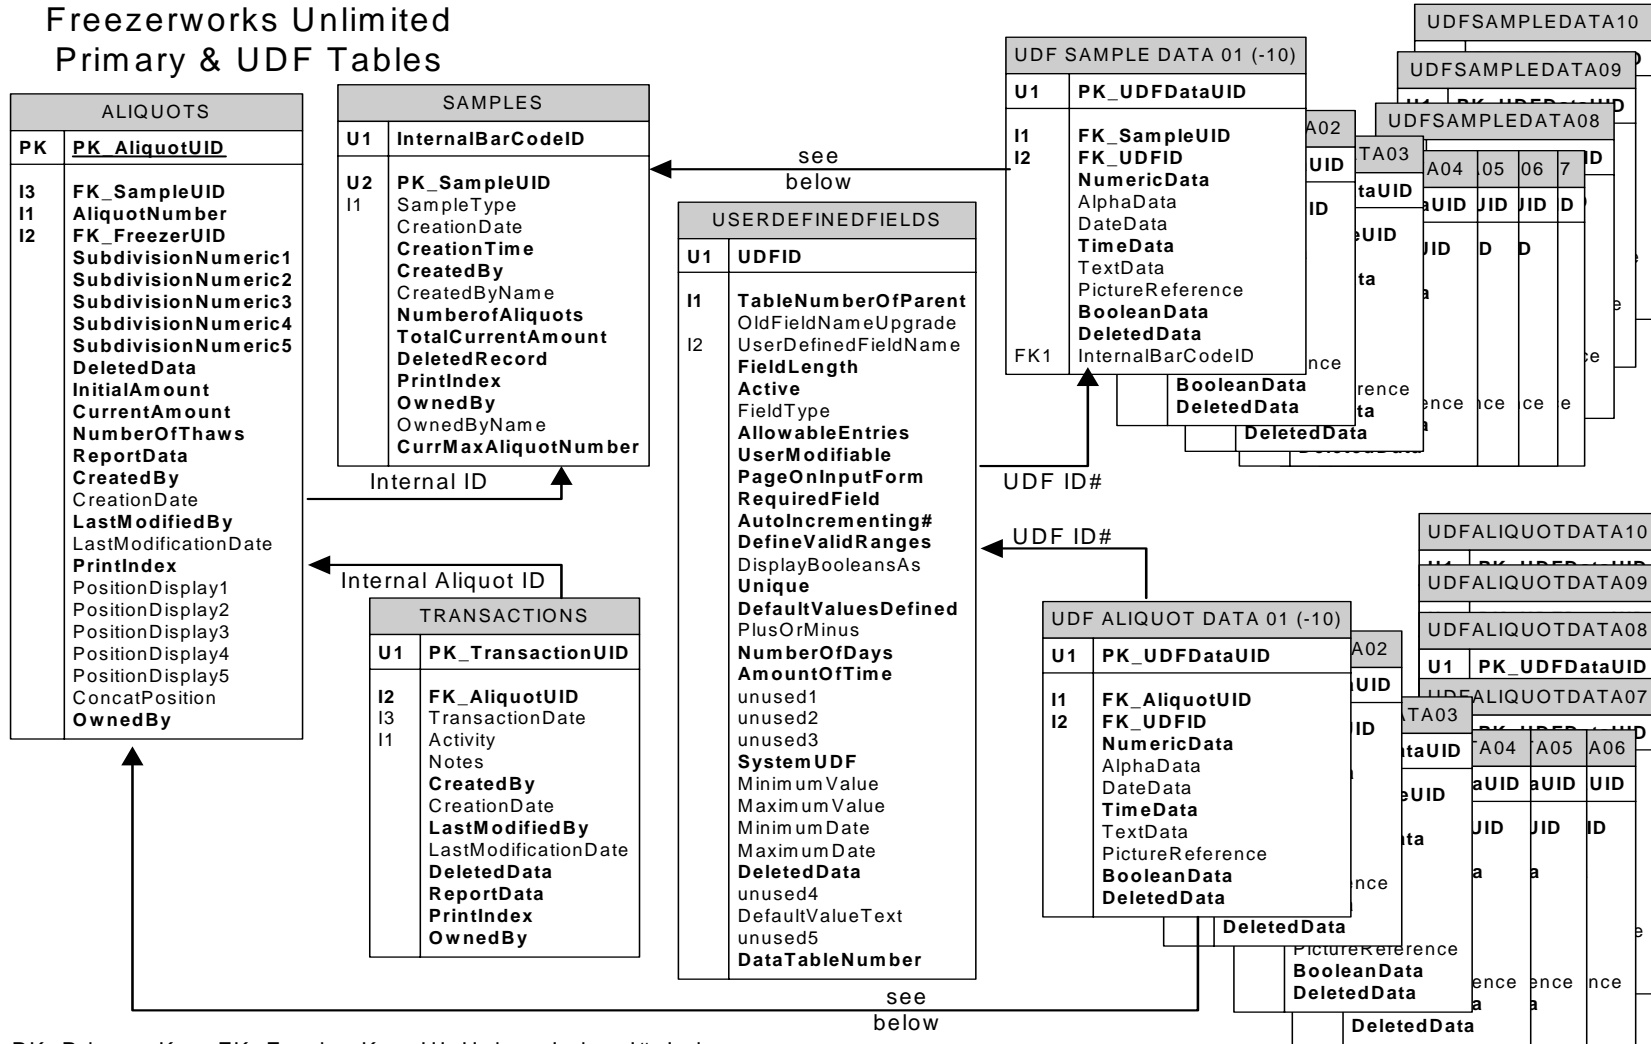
Freezerworks Unlimited
Primary & UDF Tables

ALIQUOTS

| PK | PK_AliquotUID |
|---|---|
| I3 | FK_SampleUID |
| I1 | AliquotNumber |
| I2 | FK_FreezerUID |
| | SubdivisionNumeric1 |
| | SubdivisionNumeric2 |
| | SubdivisionNumeric3 |
| | SubdivisionNumeric4 |
| | SubdivisionNumeric5 |
| | DeletedData |
| | InitialAmount |
| | CurrentAmount |
| | NumberOfThaws |
| | ReportData |
| | CreatedBy |
| | CreationDate |
| | LastModifiedBy |
| | LastModificationDate |
| | PrintIndex |
| | PositionDisplay1 |
| | PositionDisplay2 |
| | PositionDisplay3 |
| | PositionDisplay4 |
| | PositionDisplay5 |
| | ConcatPosition |
| | OwnedBy |

SAMPLES

| U1 | InternalBarCodeID |
|---|---|
| U2 | PK_SampleUID |
| I1 | SampleType |
| | CreationDate |
| | CreationTime |
| | CreatedBy |
| | CreatedByName |
| | NumberofAliquots |
| | TotalCurrentAmount |
| | DeletedRecord |
| | PrintIndex |
| | OwnedBy |
| | OwnedByName |
| | CurrMaxAliquotNumber |

Internal ID

see below

USERDEFINEDFIELDS

| U1 | UDFID |
|---|---|
| I1 | TableNumberOfParent |
| | OldFieldNameUpgrade |
| I2 | UserDefinedFieldName |
| | FieldLength |
| | Active |
| | FieldType |
| | AllowableEntries |
| | UserModifiable |
| | PageOnInputForm |
| | RequiredField |
| | AutoIncrementing# |
| | DefineValidRanges |
| | DisplayBooleansAs |
| | Unique |
| | DefaultValuesDefined |
| | PlusOrMinus |
| | NumberOfDays |
| | AmountOfTime |
| | unused1 |
| | unused2 |
| | unused3 |
| | SystemUDF |
| | MinimumValue |
| | MaximumValue |
| | MinimumDate |
| | MaximumDate |
| | DeletedData |
| | unused4 |
| | DefaultValueText |
| | unused5 |
| | DataTableNumber |

UDF SAMPLE DATA 01 (-10)

| U1 | PK_UDFDataUID |
|---|---|
| I1 | FK_SampleUID |
| I2 | FK_UDFID |
| | NumericData |
| | AlphaData |
| | DateData |
| | TimeData |
| | TextData |
| | PictureReference |
| | BooleanData |
| | DeletedData |
| FK1 | InternalBarCodeID |

UDFSAMPLEDATA10
UDFSAMPLEDATA09
UDFSAMPLEDATA08
A02 TA03 A04 05 06 7
BooleanData
DeletedData
DeletedData

UDF ID#

Internal Aliquot ID

TRANSACTIONS

| U1 | PK_TransactionUID |
|---|---|
| I2 | FK_AliquotUID |
| I3 | TransactionDate |
| I1 | Activity |
| | Notes |
| | CreatedBy |
| | CreationDate |
| | LastModifiedBy |
| | LastModificationDate |
| | DeletedData |
| | ReportData |
| | PrintIndex |
| | OwnedBy |

UDF ID#

UDF ALIQUOT DATA 01 (-10)

| U1 | PK_UDFDataUID |
|---|---|
| I1 | FK_AliquotUID |
| I2 | FK_UDFID |
| | NumericData |
| | AlphaData |
| | DateData |
| | TimeData |
| | TextData |
| | PictureReference |
| | BooleanData |
| | DeletedData |

UDFALIQUOTDATA10
UDFALIQUOTDATA09
UDFALIQUOTDATA08
U1 PK_UDFDataUID
UDFALIQUOTDATA07
A02 TA03 A04 A05 A06
DeletedData
PictureReference
BooleanData
DeletedData
DeletedData

see below

PK: Primary Key, FK: Foreign Key, U#: Unique index, I#: index